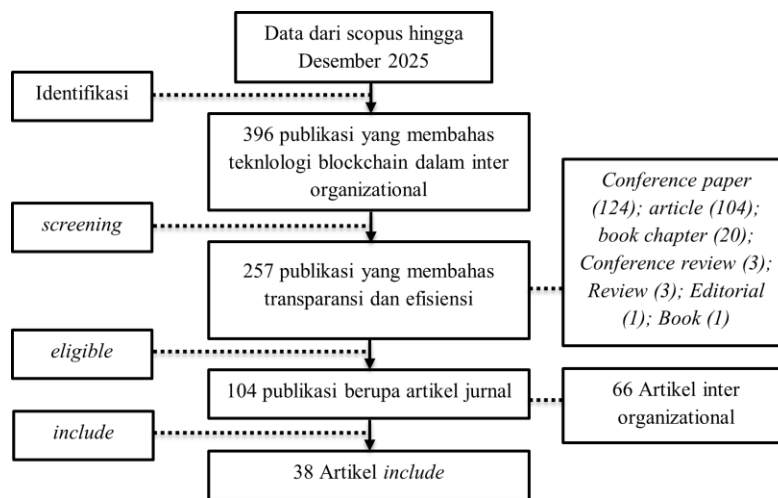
Data dari scopus hingga Desember 2025

Identifikasi

396 publikasi yang membahas teknlologi blockchain dalam inter organizational

screening

257 publikasi yang membahas transparansi dan efisiensi

Conference paper (124); article (104); book chapter (20); Conference review (3); Review (3); Editorial (1); Book (1)

eligible

104 publikasi berupa artikel jurnal

66 Artikel inter organizational

include

38 Artikel include